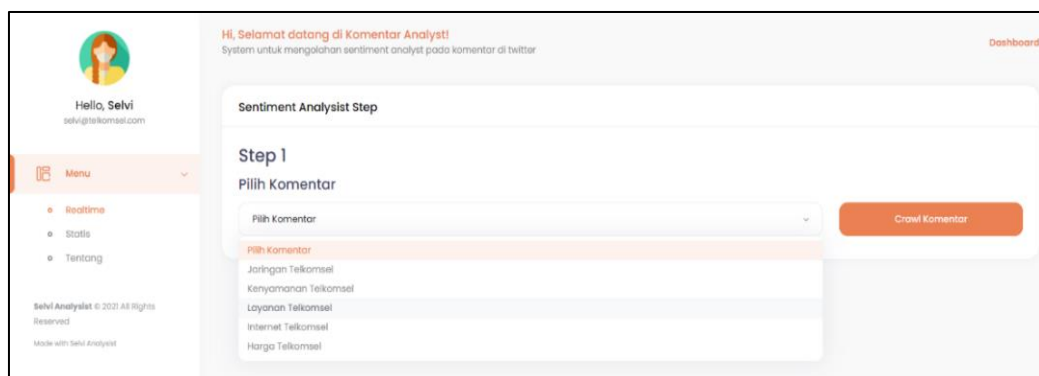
Hello, Selvi
selvi@telkomsel.com

Menu

Realtime
Statis
Tentang

Selvi Analysist © 2021 All Rights Reserved

Made with Selvi Analysist

Hi, Selamat datang di Komentar Analyst!
System untuk mengolahan sentiment analyst pada komentar di twitter

Dashboard

Sentiment Analysist Step

Step 1
Pilih Komentar

Pilih Komentar

Crawl Komentar

Pilih Komentar
Jaringan Telkomsel
Kenyamanan Telkomsel
Layanan Telkomsel
Internet Telkomsel
Harga Telkomsel